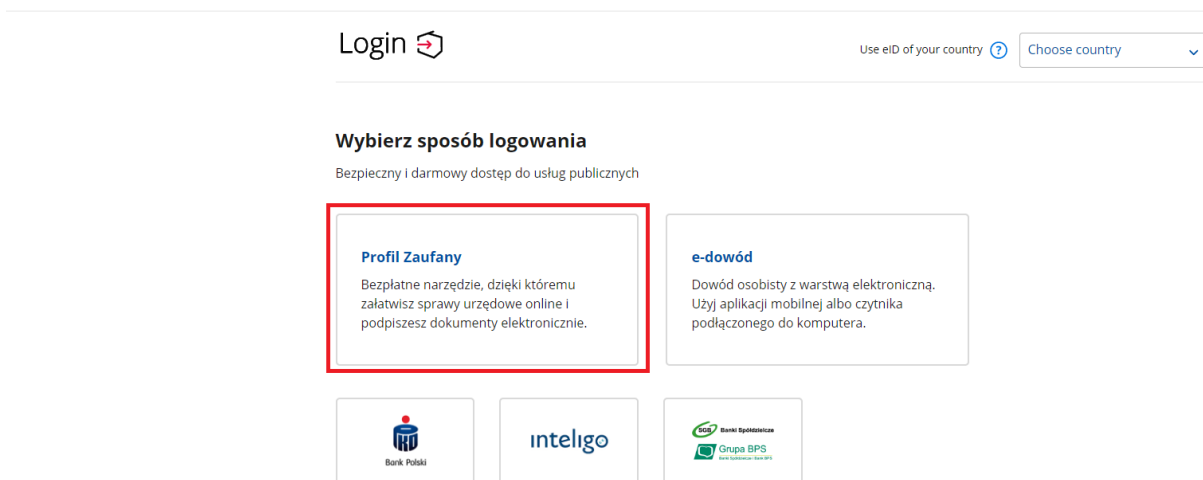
Login

Use eID of your country ? Choose country

Wybierz sposób logowania

Bezpieczny i darmowy dostęp do usług publicznych

Profil Zaufany

Bezpłatne narzędzie, dzięki któremu załatwisz sprawy urzędowe online i podpiszesz dokumenty elektronicznie.

e-dowód

Dowód osobisty z warstwą elektroniczną. Użyj aplikacji mobilnej albo czytnika podłączonego do komputera.

Bank Polski

inteligo

SGB Banki Spółdzielcze

Grupa BPS

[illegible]